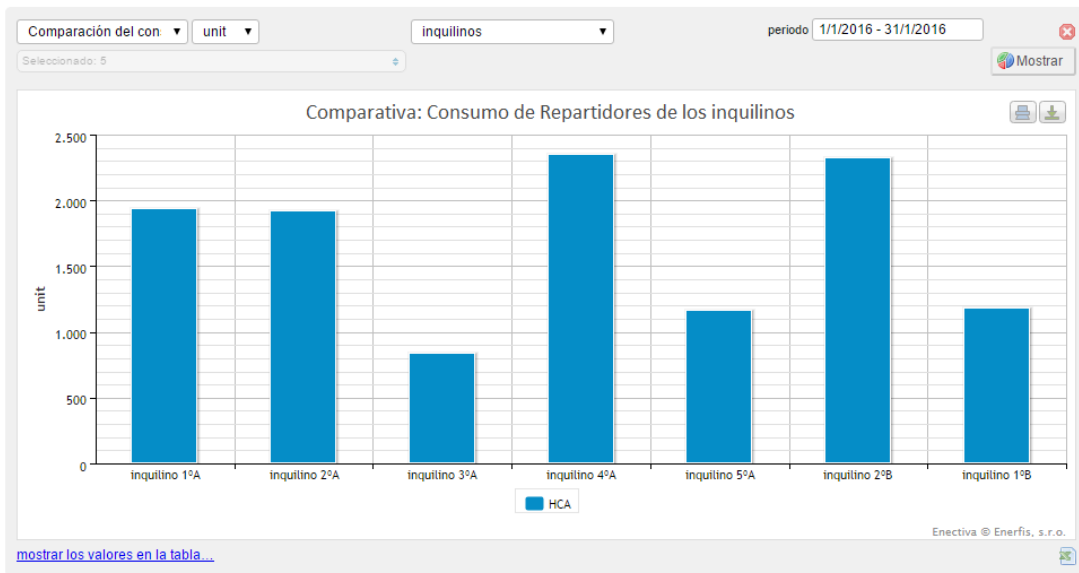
Comparación del con ▾ unit ▾ inquilinos ▾ periodo 1/1/2016 - 31/1/2016

Seleccionado: 5

Mostrar

Comparativa: Consumo de Repartidores de los inquilinos

unit

2.500
2.000
1.500
1.000
500
0

inquilino 1ºA inquilino 2ºA inquilino 3ºA inquilino 4ºA inquilino 5ºA inquilino 2ºB inquilino 1ºB

HCA

Enectiva © Enerfis, s.r.o.

mostrar los valores en la tabla...